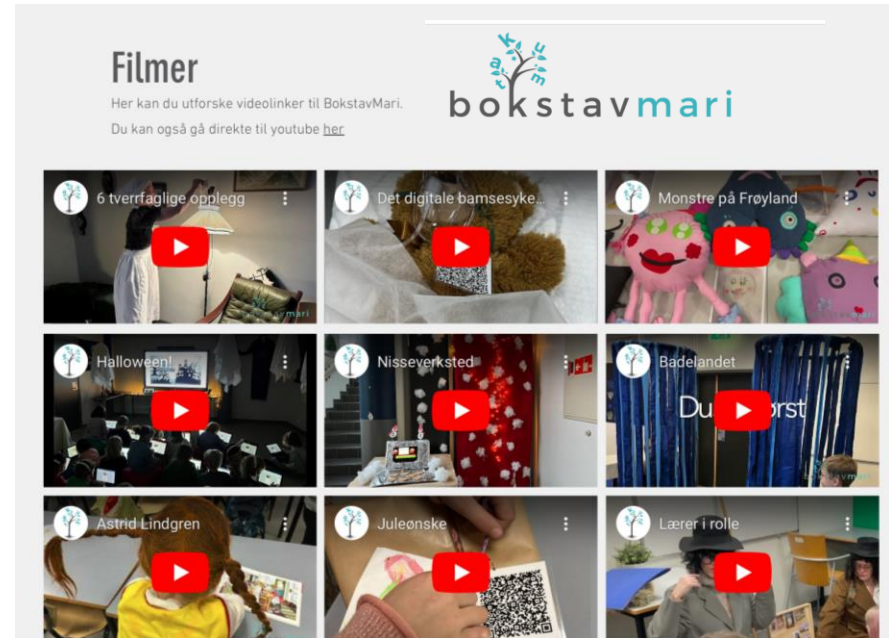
Filmer

Her kan du utforske videolinker til BokstavMari.

Du kan også gå direkte til youtube her

bokstavmari

6 tverrfaglige opplegg

Det digitale bamsesyke...

Monstre på Frøyland

Halloween!

Nisseverksted

Badelandet

Du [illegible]rst

Astrid Lindgren

Juleønske

Lærer i rolle